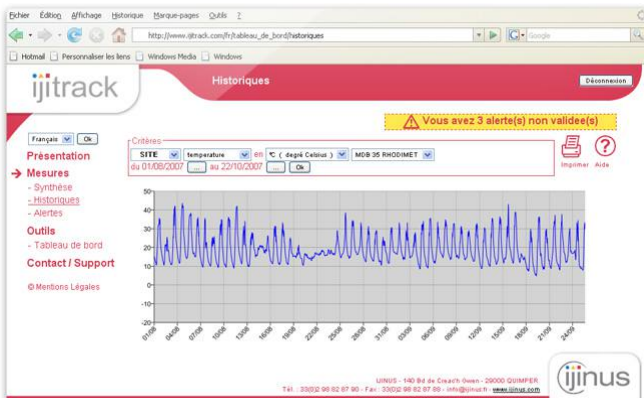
Fichier Édition Affichage Historique Marque-pages Outils ?

http://www.ijitrack.com/fr/tableau_de_bord/historiques

Google

Hotmail Personnaliser les liens Windows Media Windows

ijitrack

Historiques

Déconnexion

Vous avez 3 alerte(s) non validee(s)

Français Ok

Présentation

Mesures

- Synthèse
- Historiques
- Alertes

Outils

- Tableau de bord

Contact / Support

© Mentions Légales

Critères

SITE temperature en °C ( degré Celsius ) MDB 35 RHODIMET

du 01/08/2007 ... au 22/10/2007 ... Ok

Imprimer Aide

50
40
30
20
10
0
-10
-20

01/08 04/08 07/08 10/08 13/08 16/08 19/08 22/08 25/08 28/08 31/08 03/09 06/09 09/09 12/09 15/09 18/09 21/09 24/09

IJINUS - 140 Bd de Creac'h Gwen - 29000 QUIMPER
Tél. : 33(0)2 98 62 67 90 - Fax : 33(0)2 98 62 67 66 - info@ijinus.fr - www.ijinus.com

ijinus